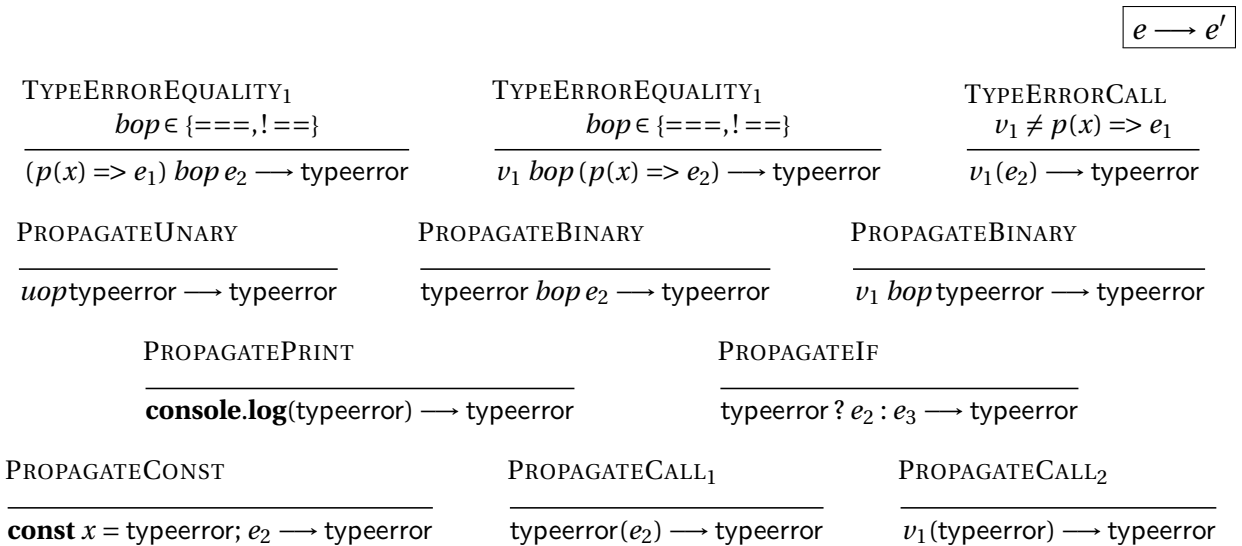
$e \longrightarrow e'$

TYPEERROREQUALITY$_1$
$bop \in \{===, !==\}$
$(p(x) => e_1)\ bop\ e_2 \longrightarrow$ typeerror

TYPEERROREQUALITY$_1$
$bop \in \{===, !==\}$
$v_1\ bop\ (p(x) => e_2) \longrightarrow$ typeerror

TYPEERRORCALL
$v_1 \neq p(x) => e_1$
$v_1(e_2) \longrightarrow$ typeerror

PROPAGATEUNARY
$uop$typeerror $\longrightarrow$ typeerror

PROPAGATEBINARY
typeerror $bop\ e_2 \longrightarrow$ typeerror

PROPAGATEBINARY
$v_1\ bop$ typeerror $\longrightarrow$ typeerror

PROPAGATEPRINT
**console**.**log**(typeerror) $\longrightarrow$ typeerror

PROPAGATEIF
typeerror ? $e_2 : e_3 \longrightarrow$ typeerror

PROPAGATECONST
**const** $x$ = typeerror; $e_2 \longrightarrow$ typeerror

PROPAGATECALL$_1$
typeerror$(e_2) \longrightarrow$ typeerror

PROPAGATECALL$_2$
$v_1$(typeerror) $\longrightarrow$ typeerror